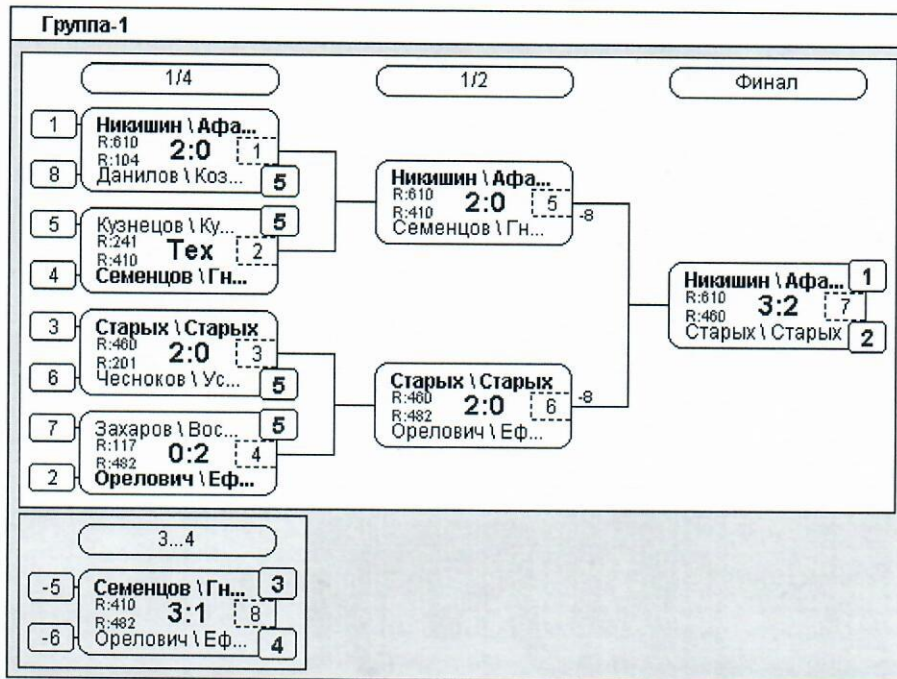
Группа-1

1/4

1/2

Финал

1
Никишин \ Афа...
R:610
R:104
2:0
1
8
Данилов \ Коз...
5

5
Кузнецов \ Ку...
R:241
R:410
Тех
2
5
4
Семенцов \ Гн...

3
Старых \ Старых
R:460
R:201
2:0
3
6
Чесноков \ Ус...
5

7
Захаров \ Вос...
R:117
R:482
0:2
4
5
2
Орелович \ Еф...

Никишин \ Афа...
R:610
R:410
2:0
5
-8
Семенцов \ Гн...

Старых \ Старых
R:460
R:482
2:0
6
-8
Орелович \ Еф...

Никишин \ Афа...
1
R:610
R:460
3:2
7
Старых \ Старых
2

3...4

-5
Семенцов \ Гн...
3
R:410
R:482
3:1
8
-6
Орелович \ Еф...
4